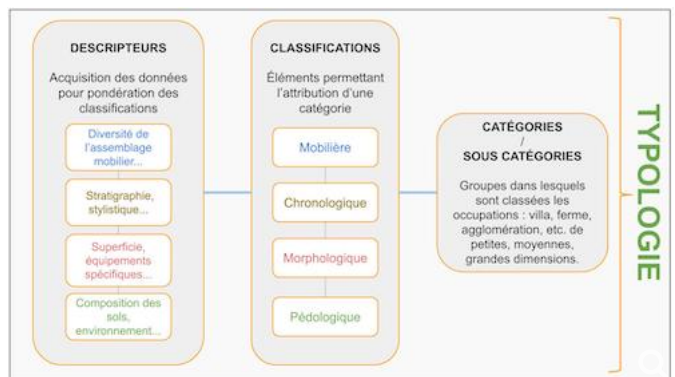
DESCRIPTEURS

Acquisition des données pour pondération des classifications

Diversité de l'assemblage mobilier...

Stratigraphie, stylistique...

Superficie, équipements spécifiques...

Composition des sols, environnement...

CLASSIFICATIONS

Éléments permettant l'attribution d'une catégorie

Mobilière

Chronologique

Morphologique

Pédologique

CATÉGORIES / SOUS CATÉGORIES

Groupes dans lesquels sont classées les occupations : villa, ferme, agglomération, etc. de petites, moyennes, grandes dimensions.

TYPOLOGIE